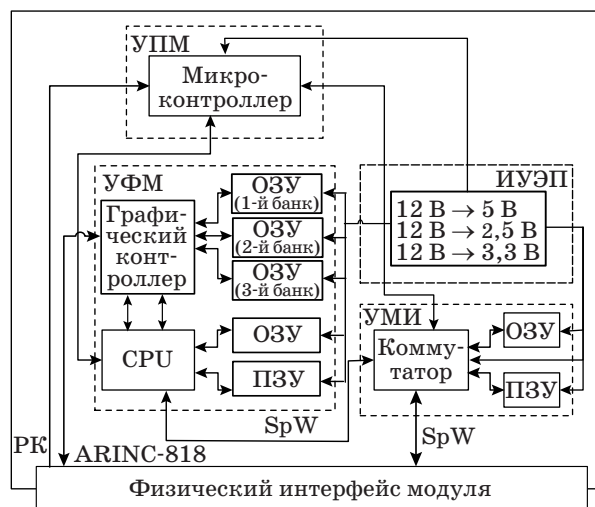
УПМ
Микроконтроллер

УФМ
Графический контроллер
ОЗУ (1-й банк)
ОЗУ (2-й банк)
ОЗУ (3-й банк)
CPU
ОЗУ
ПЗУ

ИУЭП
12 В → 5 В
12 В → 2,5 В
12 В → 3,3 В

УМИ
Коммутатор
ОЗУ
ПЗУ

SpW
SpW
РК
ARINC-818
Физический интерфейс модуля